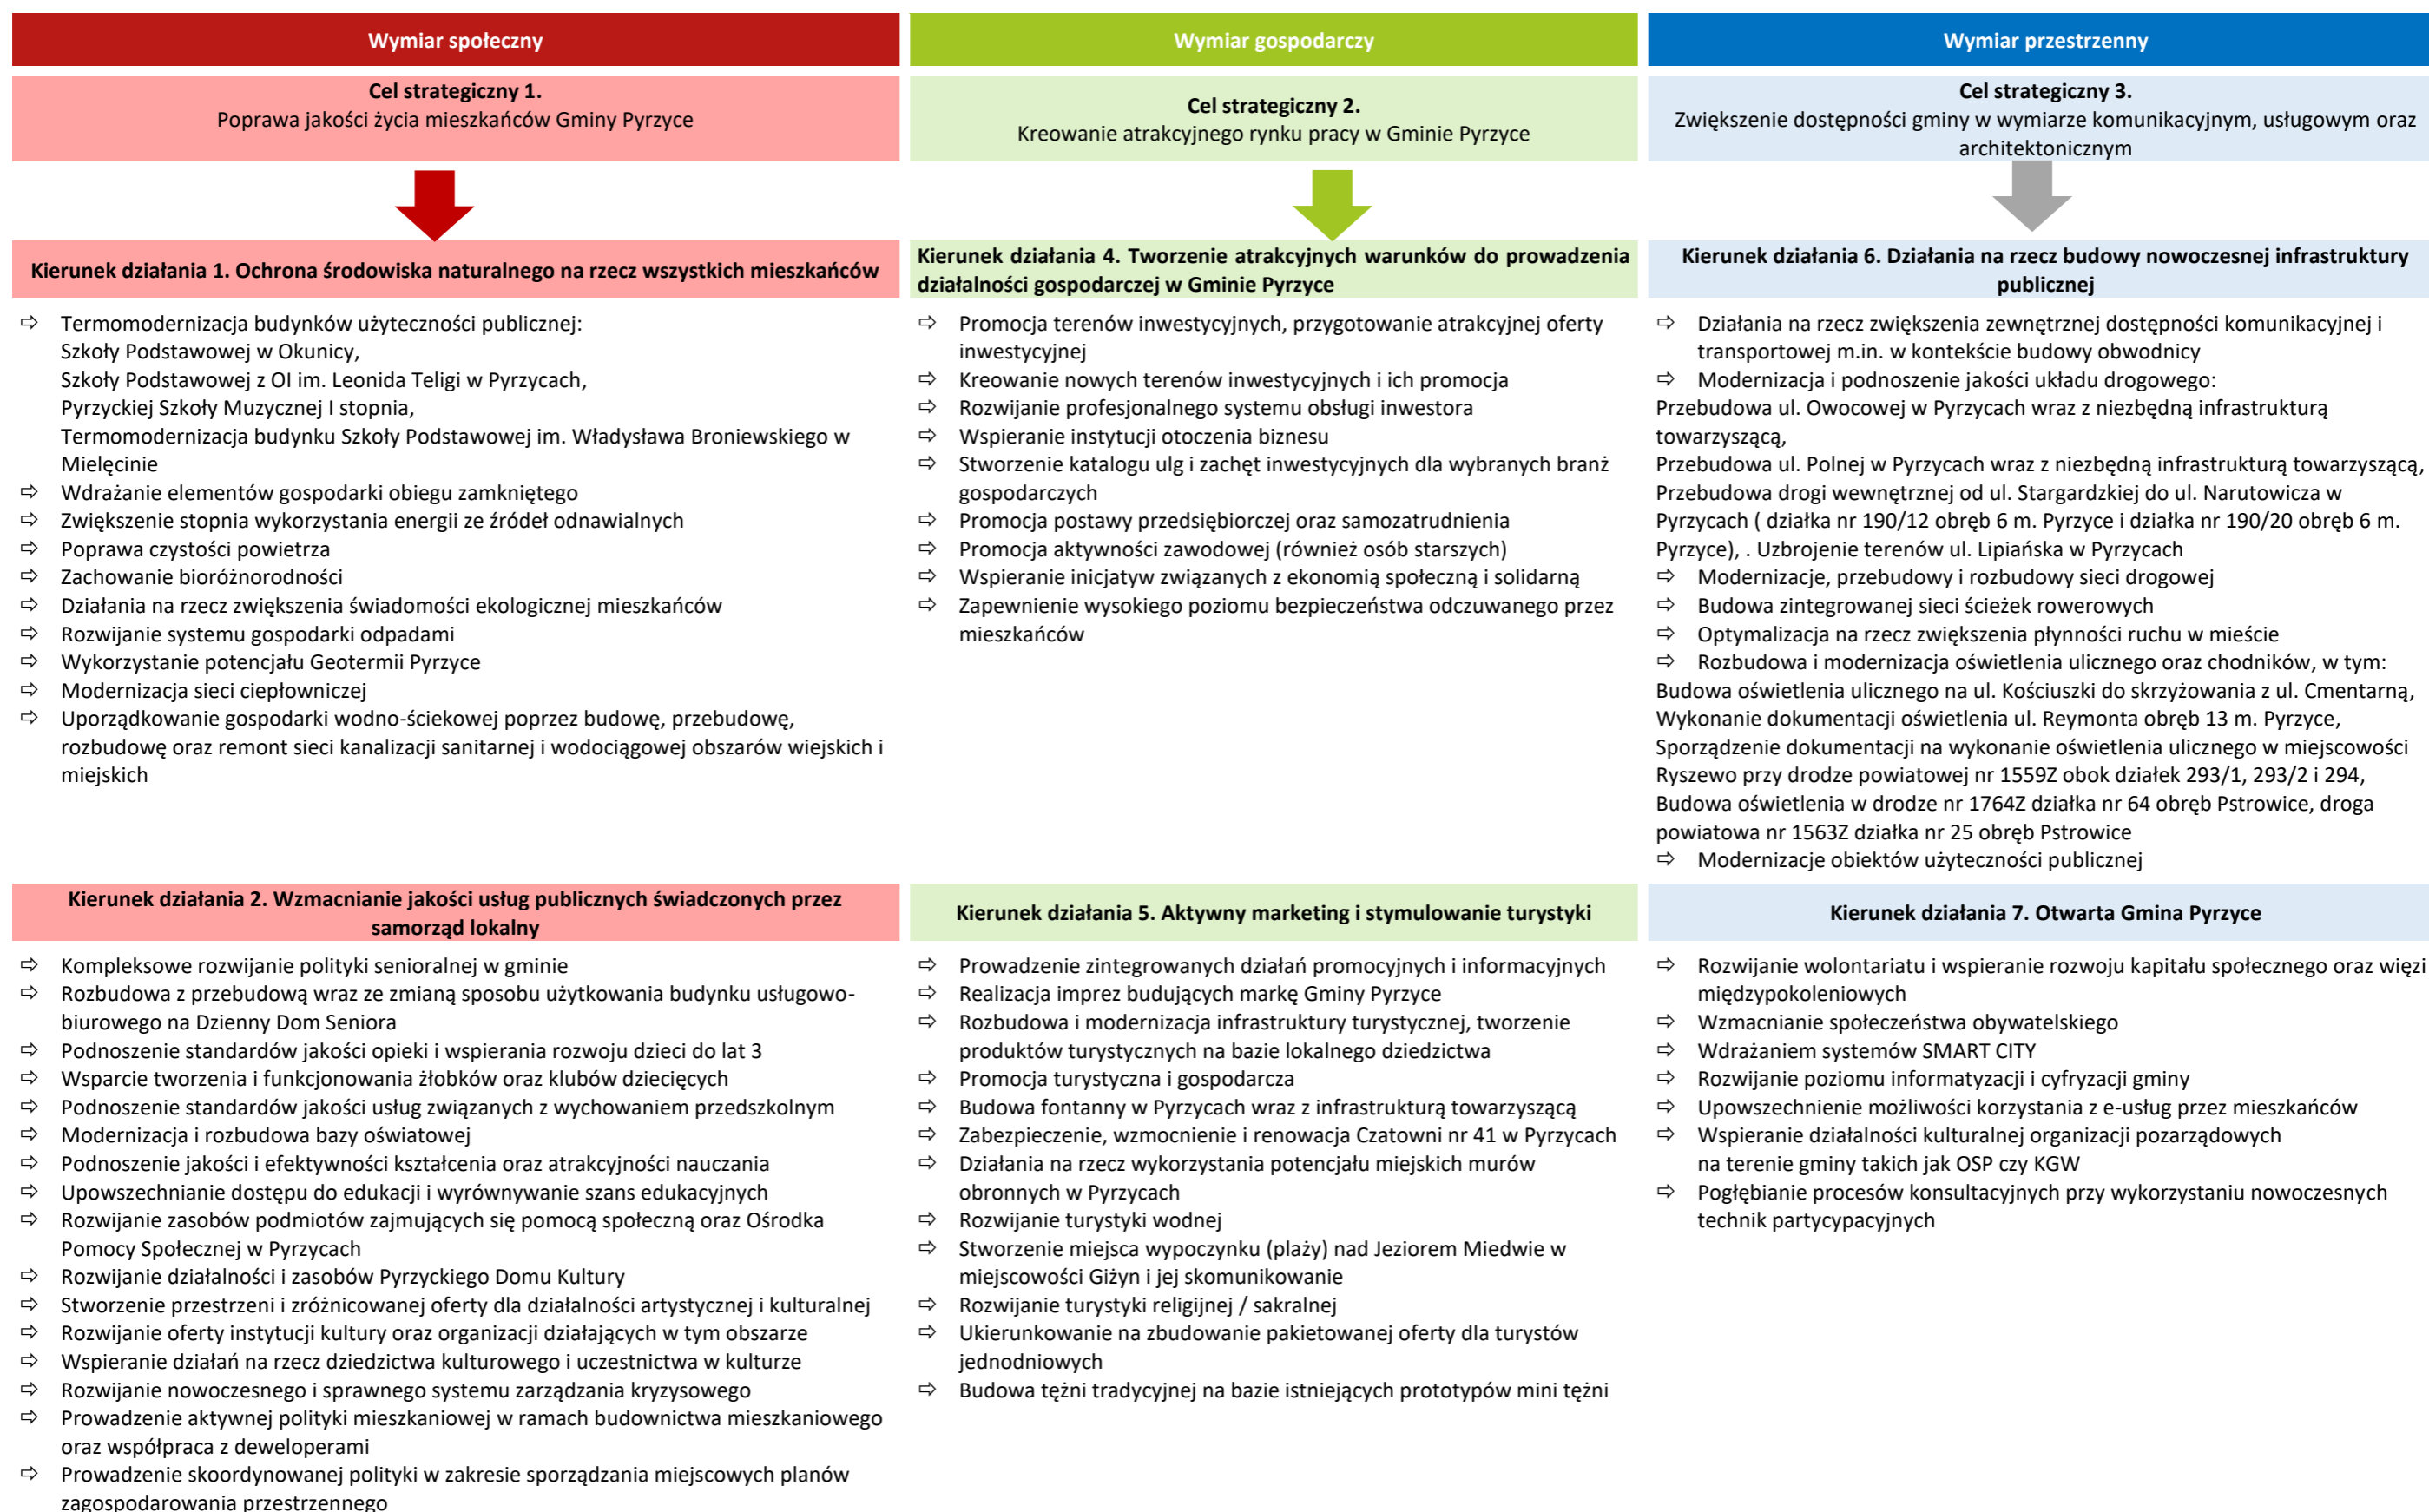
Wymiar społeczny

Cel strategiczny 1.
Poprawa jakości życia mieszkańców Gminy Pyrzyce

Kierunek działania 1. Ochrona środowiska naturalnego na rzecz wszystkich mieszkańców

⇨ Termomodernizacja budynków użyteczności publicznej: Szkoły Podstawowej w Okunicy, Szkoły Podstawowej z OI im. Leonida Teligi w Pyrzycach, Pyrzyckiej Szkoły Muzycznej I stopnia, Termomodernizacja budynku Szkoły Podstawowej im. Władysława Broniewskiego w Mielęcinie
⇨ Wdrażanie elementów gospodarki obiegu zamkniętego
⇨ Zwiększenie stopnia wykorzystania energii ze źródeł odnawialnych
⇨ Poprawa czystości powietrza
⇨ Zachowanie bioróżnorodności
⇨ Działania na rzecz zwiększenia świadomości ekologicznej mieszkańców
⇨ Rozwijanie systemu gospodarki odpadami
⇨ Wykorzystanie potencjału Geotermii Pyrzyce
⇨ Modernizacja sieci ciepłowniczej
⇨ Uporządkowanie gospodarki wodno-ściekowej poprzez budowę, przebudowę, rozbudowę oraz remont sieci kanalizacji sanitarnej i wodociągowej obszarów wiejskich i miejskich

Kierunek działania 2. Wzmacnianie jakości usług publicznych świadczonych przez samorząd lokalny

⇨ Kompleksowe rozwijanie polityki senioralnej w gminie
⇨ Rozbudowa z przebudową wraz ze zmianą sposobu użytkowania budynku usługowo-biurowego na Dzienny Dom Seniora
⇨ Podnoszenie standardów jakości opieki i wspierania rozwoju dzieci do lat 3
⇨ Wsparcie tworzenia i funkcjonowania żłobków oraz klubów dziecięcych
⇨ Podnoszenie standardów jakości usług związanych z wychowaniem przedszkolnym
⇨ Modernizacja i rozbudowa bazy oświatowej
⇨ Podnoszenie jakości i efektywności kształcenia oraz atrakcyjności nauczania
⇨ Upowszechnianie dostępu do edukacji i wyrównywanie szans edukacyjnych
⇨ Rozwijanie zasobów podmiotów zajmujących się pomocą społeczną oraz Ośrodka Pomocy Społecznej w Pyrzycach
⇨ Rozwijanie działalności i zasobów Pyrzyckiego Domu Kultury
⇨ Stworzenie przestrzeni i zróżnicowanej oferty dla działalności artystycznej i kulturalnej
⇨ Rozwijanie oferty instytucji kultury oraz organizacji działających w tym obszarze
⇨ Wspieranie działań na rzecz dziedzictwa kulturowego i uczestnictwa w kulturze
⇨ Rozwijanie nowoczesnego i sprawnego systemu zarządzania kryzysowego
⇨ Prowadzenie aktywnej polityki mieszkaniowej w ramach budownictwa mieszkaniowego oraz współpraca z deweloperami
⇨ Prowadzenie skoordynowanej polityki w zakresie sporządzania miejscowych planów zagospodarowania przestrzennego

Wymiar gospodarczy

Cel strategiczny 2.
Kreowanie atrakcyjnego rynku pracy w Gminie Pyrzyce

Kierunek działania 4. Tworzenie atrakcyjnych warunków do prowadzenia działalności gospodarczej w Gminie Pyrzyce

⇨ Promocja terenów inwestycyjnych, przygotowanie atrakcyjnej oferty inwestycyjnej
⇨ Kreowanie nowych terenów inwestycyjnych i ich promocja
⇨ Rozwijanie profesjonalnego systemu obsługi inwestora
⇨ Wspieranie instytucji otoczenia biznesu
⇨ Stworzenie katalogu ulg i zachęt inwestycyjnych dla wybranych branż gospodarczych
⇨ Promocja postawy przedsiębiorczej oraz samozatrudnienia
⇨ Promocja aktywności zawodowej (również osób starszych)
⇨ Wspieranie inicjatyw związanych z ekonomią społeczną i solidarną
⇨ Zapewnienie wysokiego poziomu bezpieczeństwa odczuwanego przez mieszkańców

Kierunek działania 5. Aktywny marketing i stymulowanie turystyki

⇨ Prowadzenie zintegrowanych działań promocyjnych i informacyjnych
⇨ Realizacja imprez budujących markę Gminy Pyrzyce
⇨ Rozbudowa i modernizacja infrastruktury turystycznej, tworzenie produktów turystycznych na bazie lokalnego dziedzictwa
⇨ Promocja turystyczna i gospodarcza
⇨ Budowa fontanny w Pyrzycach wraz z infrastrukturą towarzyszącą
⇨ Zabezpieczenie, wzmocnienie i renowacja Czatowni nr 41 w Pyrzycach
⇨ Działania na rzecz wykorzystania potencjału miejskich murów obronnych w Pyrzycach
⇨ Rozwijanie turystyki wodnej
⇨ Stworzenie miejsca wypoczynku (plaży) nad Jeziorem Miedwie w miejscowości Giżyn i jej skomunikowanie
⇨ Rozwijanie turystyki religijnej / sakralnej
⇨ Ukierunkowanie na zbudowanie pakietowanej oferty dla turystów jednodniowych
⇨ Budowa tężni tradycyjnej na bazie istniejących prototypów mini tężni

Wymiar przestrzenny

Cel strategiczny 3.
Zwiększenie dostępności gminy w wymiarze komunikacyjnym, usługowym oraz architektonicznym

Kierunek działania 6. Działania na rzecz budowy nowoczesnej infrastruktury publicznej

⇨ Działania na rzecz zwiększenia zewnętrznej dostępności komunikacyjnej i transportowej m.in. w kontekście budowy obwodnicy
⇨ Modernizacja i podnoszenie jakości układu drogowego:
Przebudowa ul. Owocowej w Pyrzycach wraz z niezbędną infrastrukturą towarzyszącą,
Przebudowa ul. Polnej w Pyrzycach wraz z niezbędną infrastrukturą towarzyszącą,
Przebudowa drogi wewnętrznej od ul. Stargardzkiej do ul. Narutowicza w Pyrzycach ( działka nr 190/12 obręb 6 m. Pyrzyce i działka nr 190/20 obręb 6 m. Pyrzyce), . Uzbrojenie terenów ul. Lipiańska w Pyrzycach
⇨ Modernizacje, przebudowy i rozbudowy sieci drogowej
⇨ Budowa zintegrowanej sieci ścieżek rowerowych
⇨ Optymalizacja na rzecz zwiększenia płynności ruchu w mieście
⇨ Rozbudowa i modernizacja oświetlenia ulicznego oraz chodników, w tym:
Budowa oświetlenia ulicznego na ul. Kościuszki do skrzyżowania z ul. Cmentarną,
Wykonanie dokumentacji oświetlenia ul. Reymonta obręb 13 m. Pyrzyce,
Sporządzenie dokumentacji na wykonanie oświetlenia ulicznego w miejscowości Ryszewo przy drodze powiatowej nr 1559Z obok działek 293/1, 293/2 i 294,
Budowa oświetlenia w drodze nr 1764Z działka nr 64 obręb Pstrowice, droga powiatowa nr 1563Z działka nr 25 obręb Pstrowice
⇨ Modernizacje obiektów użyteczności publicznej

Kierunek działania 7. Otwarta Gmina Pyrzyce

⇨ Rozwijanie wolontariatu i wspieranie rozwoju kapitału społecznego oraz więzi międzypokoleniowych
⇨ Wzmacnianie społeczeństwa obywatelskiego
⇨ Wdrażaniem systemów SMART CITY
⇨ Rozwijanie poziomu informatyzacji i cyfryzacji gminy
⇨ Upowszechnienie możliwości korzystania z e-usług przez mieszkańców
⇨ Wspieranie działalności kulturalnej organizacji pozarządowych na terenie gminy takich jak OSP czy KGW
⇨ Pogłębianie procesów konsultacyjnych przy wykorzystaniu nowoczesnych technik partycypacyjnych